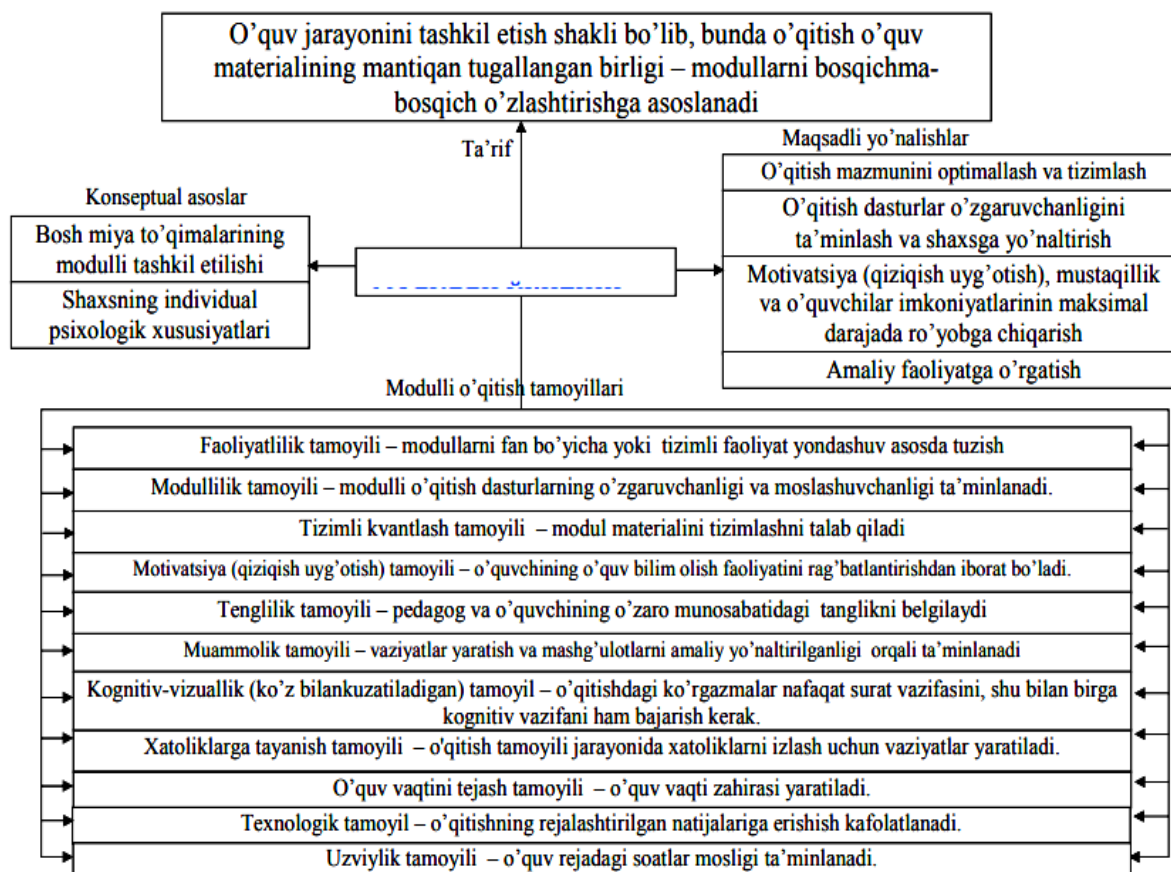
O’quv jarayonini tashkil etish shakli bo’lib, bunda o’qitish o’quv materialining mantiqan tugallangan birligi – modullarni bosqichma-bosqich o’zlashtirishga asoslanadi

Ta’rif

Konseptual asoslar

Bosh miya to’qimalarining modulli tashkil etilishi

Shaxsning individual psixologik xususiyatlari

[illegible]

Maqsadli yo’nalishlar

O’qitish mazmunini optimallash va tizimlash

O’qitish dasturlar o’zgaruvchanligini ta’minlash va shaxsga yo’naltirish

Motivatsiya (qiziqish uyg’otish), mustaqillik va o’quvchilar imkoniyatlarinin maksimal darajada ro’yobga chiqarish

Amaliy faoliyatga o’rgatish

Modulli o’qitish tamoyillari

Faoliyatlilik tamoyili – modullarni fan bo’yicha yoki tizimli faoliyat yondashuv asosda tuzish

Modullilik tamoyili – modulli o’qitish dasturlarning o’zgaruvchanligi va moslashuvchanligi ta’minlanadi.

Tizimli kvantlash tamoyili – modul materialini tizimlashni talab qiladi

Motivatsiya (qiziqish uyg’otish) tamoyili – o’quvchining o’quv bilim olish faoliyatini rag’batlantirishdan iborat bo’ladi.

Tenglilik tamoyili – pedagog va o’quvchining o’zaro munosabatidagi tanglikni belgilaydi

Muammolik tamoyili – vaziyatlar yaratish va mashg’ulotlarni amaliy yo’naltirilganligi orqali ta’minlanadi

Kognitiv-vizuallik (ko’z bilankuzatiladigan) tamoyil – o’qitishdagi ko’rgazmalar nafaqat surat vazifasini, shu bilan birga kognitiv vazifani ham bajarish kerak.

Xatoliklarga tayanish tamoyili – o'qitish tamoyili jarayonida xatoliklarni izlash uchun vaziyatlar yaratiladi.

O’quv vaqtini tejash tamoyili – o’quv vaqti zahirasi yaratiladi.

Texnologik tamoyil – o’qitishning rejalashtirilgan natijalariga erishish kafolatlanadi.

Uzviylik tamoyili – o’quv rejadagi soatlar mosligi ta’minlanadi.